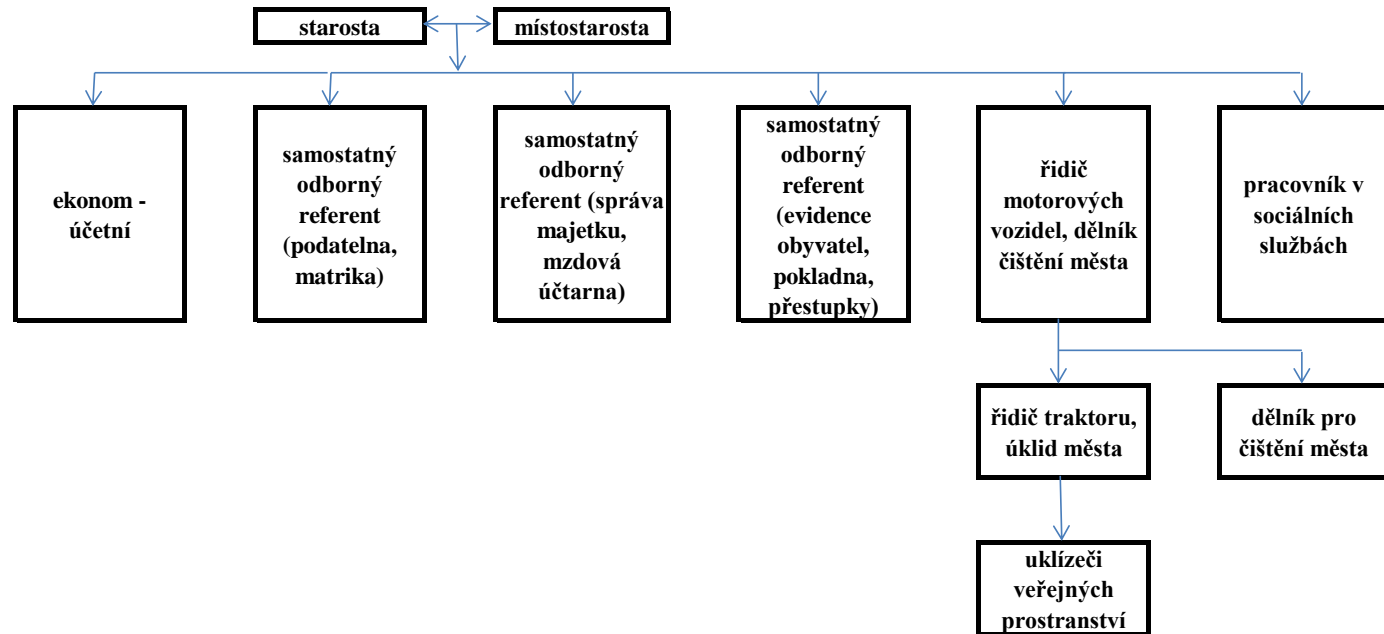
starosta

místostarosta

ekonom - účetní

samostatný odborný referent (podatelna, matrika)

samostatný odborný referent (správa majetku, mzdová účtarna)

samostatný odborný referent (evidence obyvatel, pokladna, přestupky)

řidič motorových vozidel, dělník čištění města

pracovník v sociálních službách

řidič traktoru, úklid města

dělník pro čištění města

uklízeči veřejných prostranství